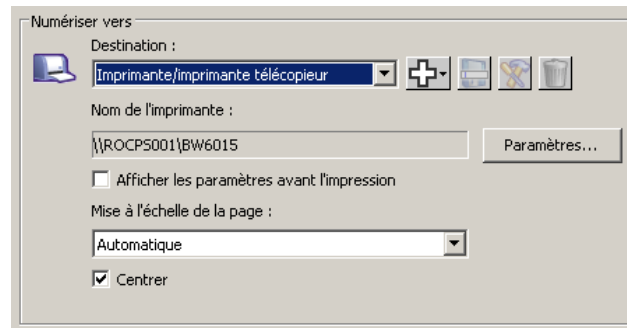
Numériser vers

Destination :

Imprimante/imprimante télécopieur

Nom de l'imprimante :

\\ROCPS001\BW6015

Paramètres...

Afficher les paramètres avant l'impression

Mise à l'échelle de la page :

Automatique

Centrer